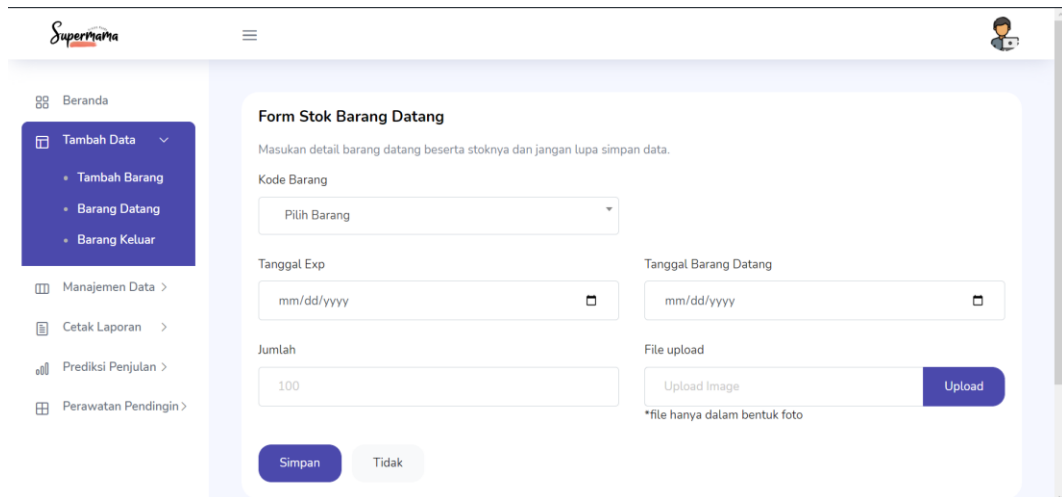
Supermama

Beranda

Tambah Data

Tambah Barang

Barang Datang

Barang Keluar

Manajemen Data >

Cetak Laporan >

Prediksi Penjulan >

Perawatan Pendingin >

Form Stok Barang Datang

Masukan detail barang datang beserta stoknya dan jangan lupa simpan data.

Kode Barang

Pilih Barang

Tanggal Exp

mm/dd/yyyy

Tanggal Barang Datang

mm/dd/yyyy

Jumlah

100

File upload

Upload Image

Upload

*file hanya dalam bentuk foto

Simpan

Tidak